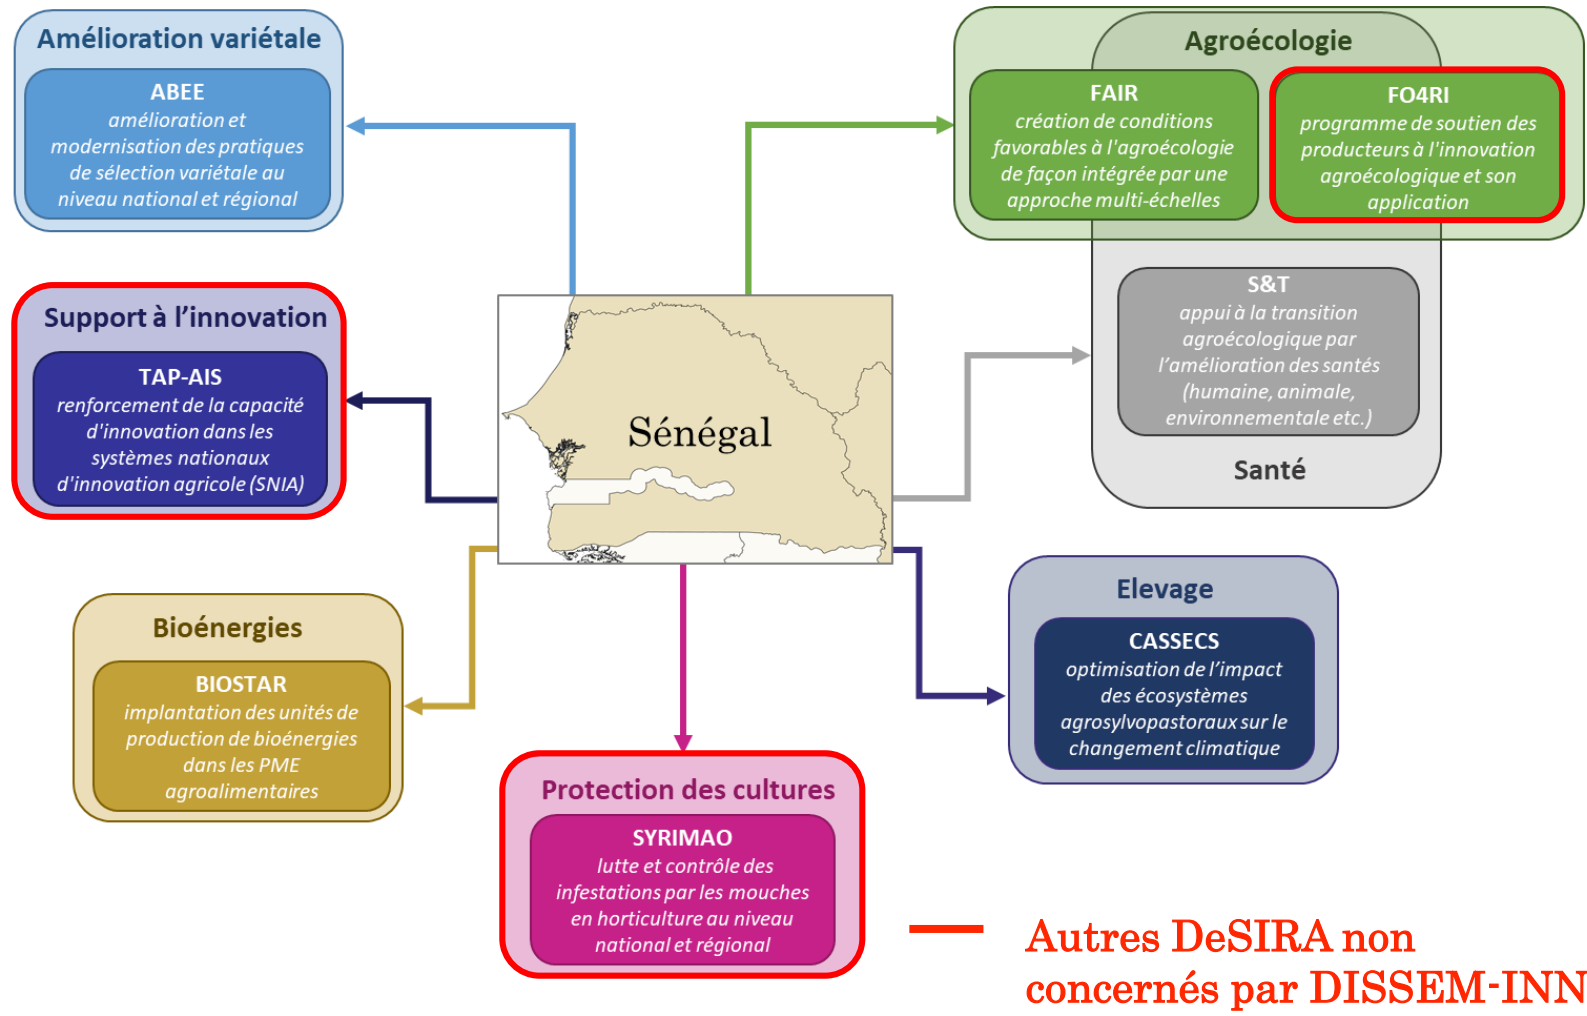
Amélioration variétale

ABEE
amélioration et modernisation des pratiques de sélection variétale au niveau national et régional

Agroécologie

FAIR
création de conditions favorables à l'agroécologie de façon intégrée par une approche multi-échelles

FO4RI
programme de soutien des producteurs à l'innovation agroécologique et son application

Support à l'innovation

TAP-AIS
renforcement de la capacité d'innovation dans les systèmes nationaux d'innovation agricole (SNIA)

Sénégal

S&T
appui à la transition agroécologique par l'amélioration des santés (humaine, animale, environnementale etc.)

Santé

Bioénergies

BIOSTAR
implantation des unités de production de bioénergies dans les PME agroalimentaires

Elevage

CASSECS
optimisation de l'impact des écosystèmes agrosylvopastoraux sur le changement climatique

Protection des cultures

SYRIMAO
lutte et contrôle des infestations par les mouches en horticulture au niveau national et régional

Autres DeSIRA non concernés par DISSEM-INN